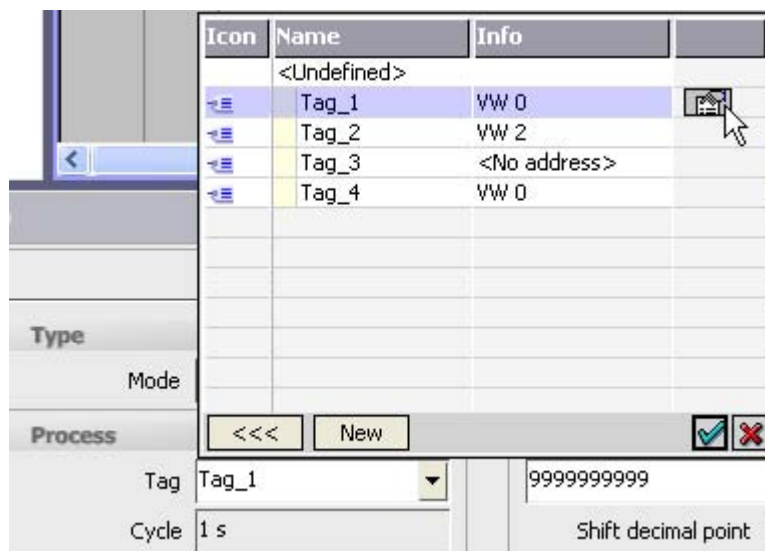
| Icon | Name | Info |
|---|---|---|
| | <Undefined> | |
| | Tag_1 | VW 0 |
| | Tag_2 | VW 2 |
| | Tag_3 | <No address> |
| | Tag_4 | VW 0 |

<<< New

Type

Mode

Process

Tag Tag_1

Cycle 1 s

9999999999

Shift decimal point